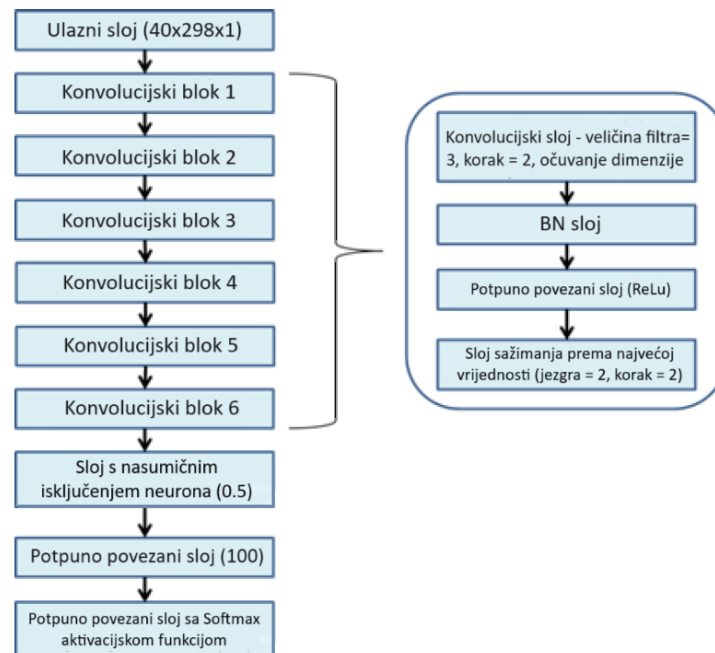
Ulazni sloj (40x298x1)

Konvolucijski blok 1

Konvolucijski blok 2

Konvolucijski blok 3

Konvolucijski blok 4

Konvolucijski blok 5

Konvolucijski blok 6

Sloj s nasumičnim isključenjem neurona (0.5)

Potpuno povezani sloj (100)

Potpuno povezani sloj sa Softmax aktivacijskom funkcijom

Konvolucijski sloj - veličina filtra= 3, korak = 2, očuvanje dimenzije

BN sloj

Potpuno povezani sloj (ReLu)

Sloj sažimanja prema najvećoj vrijednosti (jezgra = 2, korak = 2)